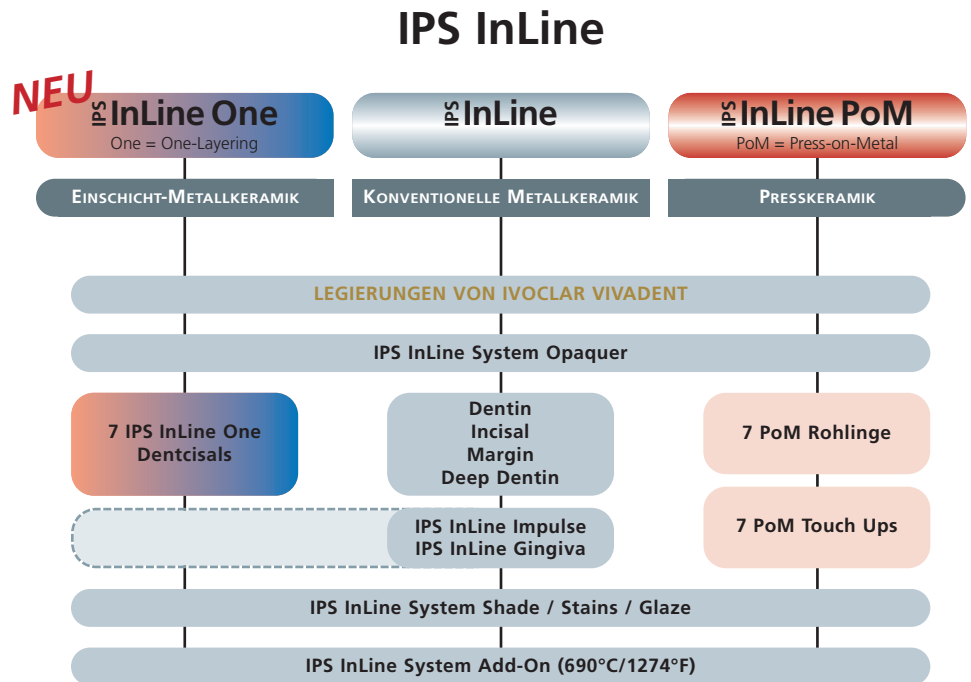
IPS InLine

NEU

IPS InLine One
One = One-Layering

IPS InLine

IPS InLine PoM
PoM = Press-on-Metal

Einschicht-Metallkeramik

Konventionelle Metallkeramik

Presskeramik

LEGIERUNGEN VON IVOCLAR VIVADENT

IPS InLine System Opaquer

7 IPS InLine One Dentcisals

Dentin
Incisal
Margin
Deep Dentin

7 PoM Rohlinge

IPS InLine Impulse
IPS InLine Gingiva

7 PoM Touch Ups

IPS InLine System Shade / Stains / Glaze

IPS InLine System Add-On (690°C/1274°F)